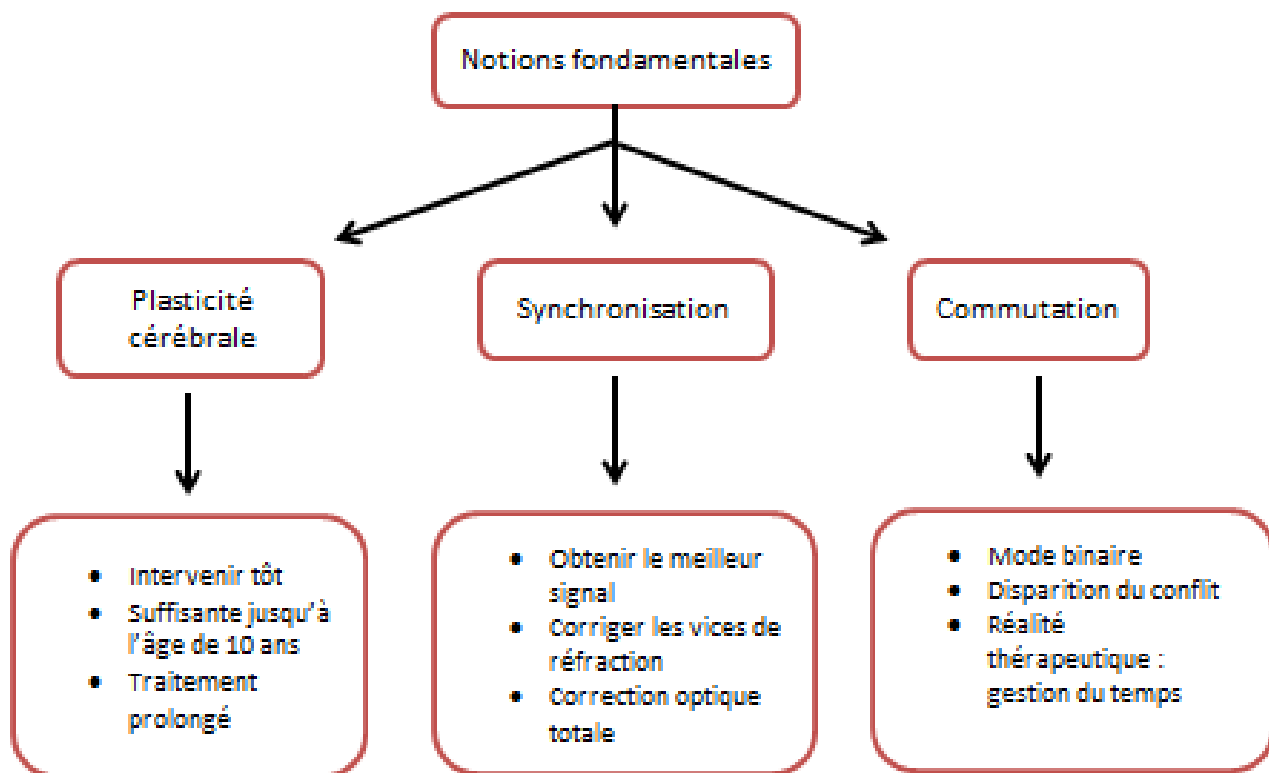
Notions fondamentales

Plasticité cérébrale

Synchronisation

Commutation

- Intervenir tôt
- Suffisante jusqu'à l'âge de 10 ans
- Traitement prolongé

- Obtenir le meilleur signal
- Corriger les vices de réfraction
- Correction optique totale

- Mode binaire
- Disparition du conflit
- Réalité thérapeutique : gestion du temps